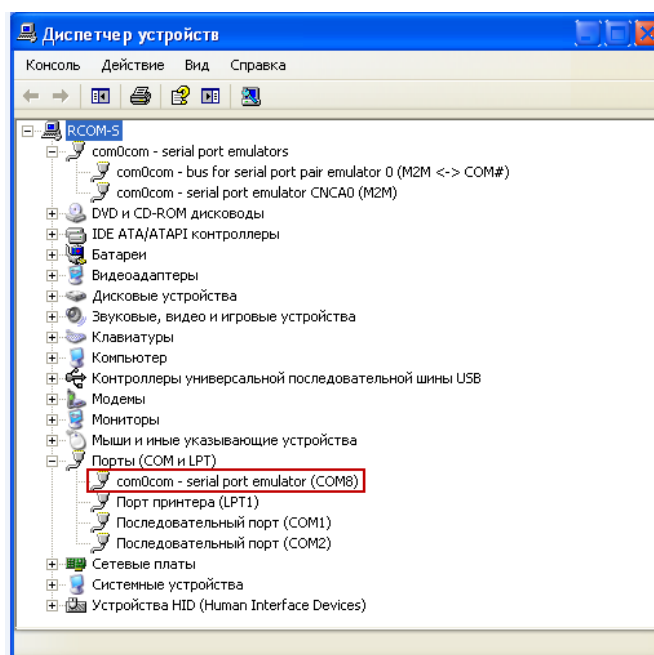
Диспетчер устройств

Консоль Действие Вид Справка

RCOM-5
com0com - serial port emulators
com0com - bus for serial port pair emulator 0 (M2M <-> COM#)
com0com - serial port emulator CNCA0 (M2M)
DVD и CD-ROM дисководы
IDE ATA/ATAPI контроллеры
Батареи
Видеоадаптеры
Дисковые устройства
Звуковые, видео и игровые устройства
Клавиатуры
Компьютер
Контроллеры универсальной последовательной шины USB
Модемы
Мониторы
Мыши и иные указывающие устройства
Порты (COM и LPT)
com0com - serial port emulator (COM8)
Порт принтера (LPT1)
Последовательный порт (COM1)
Последовательный порт (COM2)
Сетевые платы
Системные устройства
Устройства HID (Human Interface Devices)